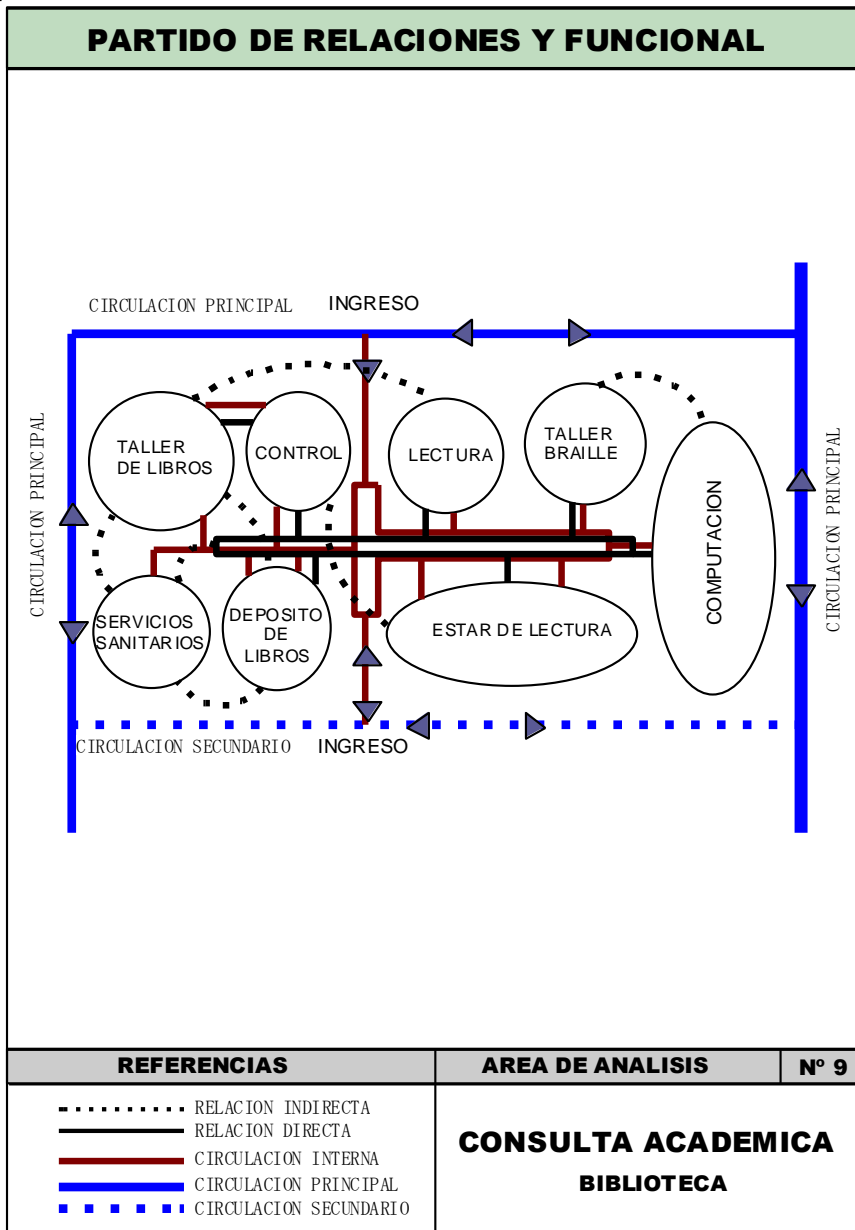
PARTIDO DE RELACIONES Y FUNCIONAL

CIRCULACION PRINCIPAL

INGRESO

CIRCULACION PRINCIPAL

CIRCULACION PRINCIPAL

TALLER DE LIBROS

CONTROL

LECTURA

TALLER BRAILLE

COMPUTACION

SERVICIOS SANITARIOS

DEPOSITO DE LIBROS

ESTAR DE LECTURA

CIRCULACION SECUNDARIO

INGRESO

| REFERENCIAS | AREA DE ANALISIS | Nº 9 |
|---|---|---|

RELACION INDIRECTA
RELACION DIRECTA
CIRCULACION INTERNA
CIRCULACION PRINCIPAL
CIRCULACION SECUNDARIO

CONSULTA ACADEMICA

BIBLIOTECA